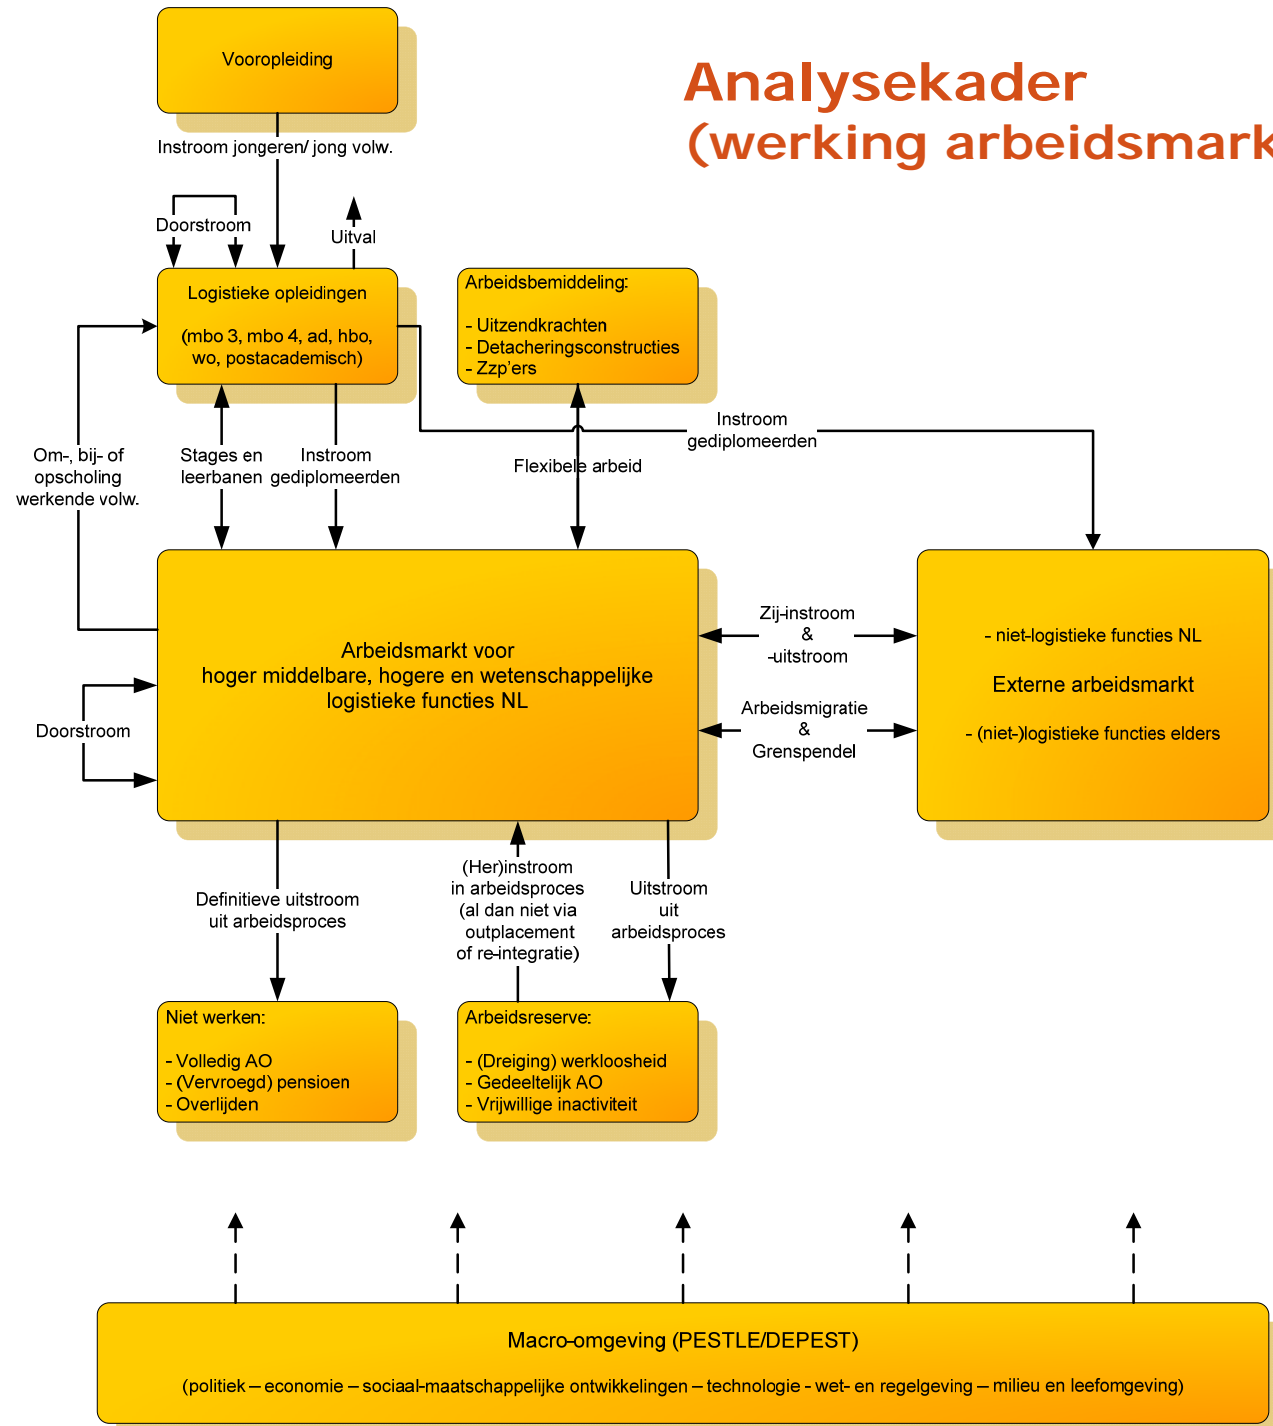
Analysekader
(werking arbeidsmark

Vooropleiding

Instroom jongeren/ jong volw.

Doorstroom

Uitval

Logistieke opleidingen

(mbo 3, mbo 4, ad, hbo, wo, postacademisch)

Arbeidsbemiddeling:

- Uitzendkrachten
- Detacheringsconstructies
- Zzp'ers

Instroom gediplomeerden

Om-, bij- of opscholing werkende volw.

Stages en leerbanen

Instroom gediplomeerden

Flexibele arbeid

Arbeidsmarkt voor hoger middelbare, hogere en wetenschappelijke logistieke functies NL

Zij-instroom & -uitstroom

Arbeidsmigratie & Grenspendel

- niet-logistieke functies NL

Externe arbeidsmarkt

- (niet-)logistieke functies elders

Doorstroom

Definitieve uitstroom uit arbeidsproces

(Her)instroom in arbeidsproces (al dan niet via outplacement of re-integratie)

Uitstroom uit arbeidsproces

Niet werken:

- Volledig AO
- (Vervroegd) pensioen
- Overlijden

Arbeidsreserve:

- (Dreiging) werkloosheid
- Gedeeltelijk AO
- Vrijwillige inactiviteit

Macro-omgeving (PESTLE/DEPEST)

(politiek – economie – sociaal-maatschappelijke ontwikkelingen – technologie - wet- en regelgeving – milieu en leefomgeving)